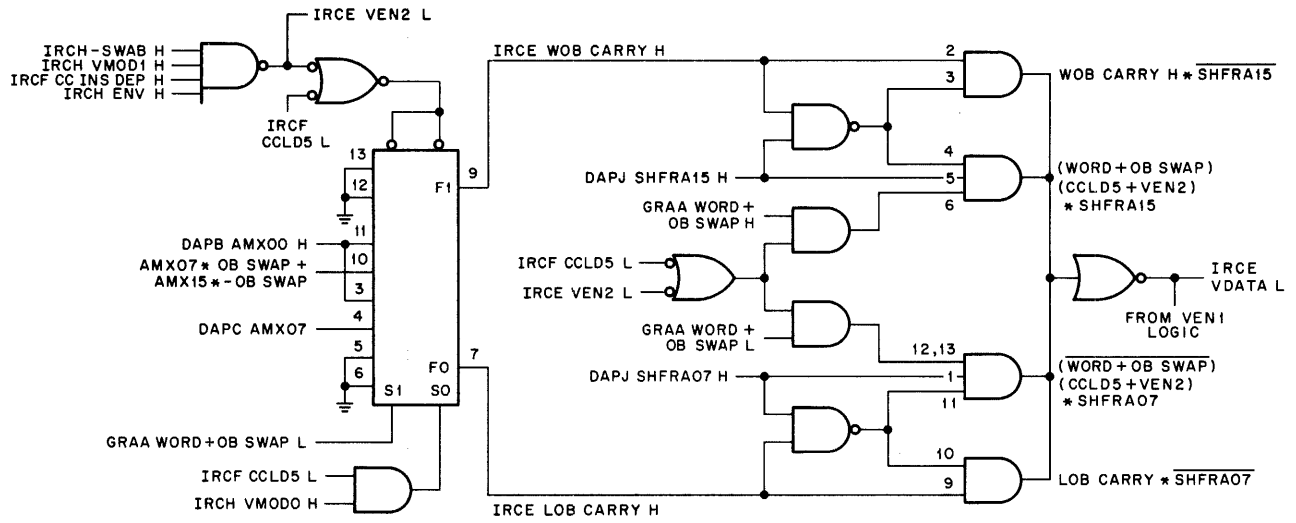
IRCE VEN2 L

IRCH-SWAB H
IRCH VMOD1 H
IRCF CC INS DEP H
IRCH ENV H

IRCF CCLD5 L

IRCE WOB CARRY H

2
3
WOB CARRY H $*$ $\overline{\text{SHFRA15}}$

4
DAPJ SHFRA15 H
5
(WORD + OB SWAP)
(CCLD5 + VEN2)
$*$ SHFRA15

6
GRAA WORD + OB SWAP H

13
12
11
F1
9

DAPB AMX00 H
10
AMX07 $*$ OB SWAP + AMX15 $*$ -OB SWAP
3

IRCF CCLD5 L
IRCE VEN2 L

IRCE VDATA L

FROM VEN1 LOGIC

DAPC AMX07
4

GRAA WORD + OB SWAP L

5
6
F0
7
S1
S0

12,13
DAPJ SHFRA07 H
1
11
($\overline{\text{WORD + OB SWAP}}$)
(CCLD5 + VEN2)
$*$ SHFRA07

GRAA WORD + OB SWAP L

IRCF CCLD5 L
IRCH VMOD0 H

10
9
LOB CARRY $*$ $\overline{\text{SHFRA07}}$

IRCE LOB CARRY H